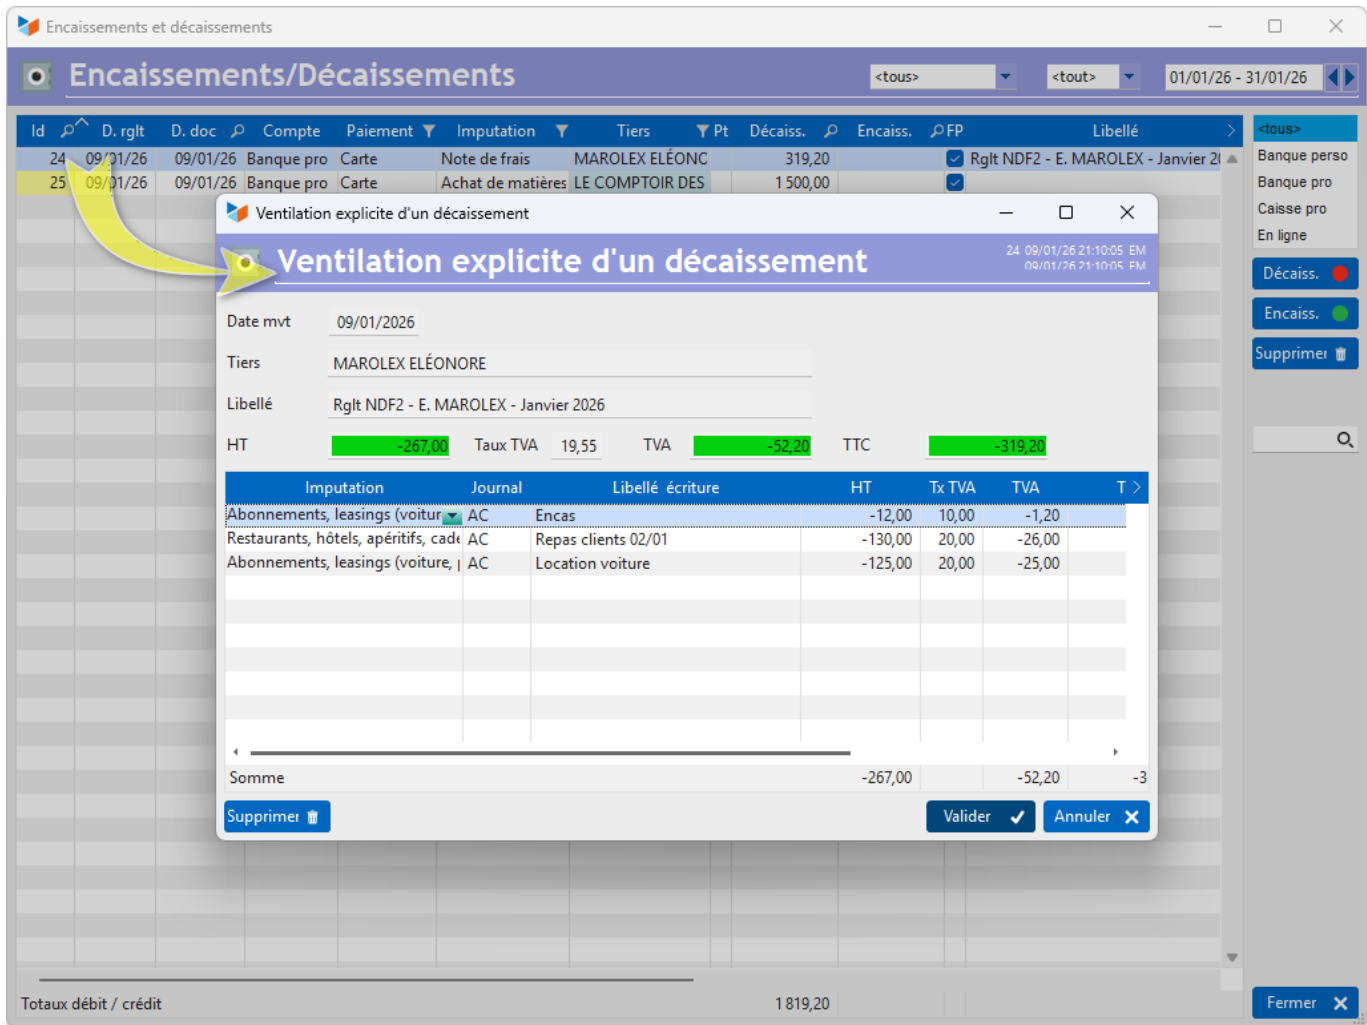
Encaissements et décaissements

Encaissements/Décaissements

<tous>
<tout>
01/01/26 - 31/01/26

| Id | D. rglt | D. doc | Compte | Paiement | Imputation | Tiers | Pt | Décaiss. | Encaiss. | FP | Libellé |
|---|---|---|---|---|---|---|---|---|---|---|---|
| 24 | 09/01/26 | 09/01/26 | Banque pro | Carte | Note de frais | MAROLEX ELÉONC | | 319,20 | | | Rglt NDF2 - E. MAROLEX - Janvier 2( |
| 25 | 09/01/26 | 09/01/26 | Banque pro | Carte | Achat de matières | LE COMPTOIR DES | | 1 500,00 | | | |

<tous>
Banque perso
Banque pro
Caisse pro
En ligne

Décaiss.
Encaiss.
Supprimer

Ventilation explicite d'un décaissement

Ventilation explicite d'un décaissement

24 09/01/26 21:10:05 EM
09/01/26 21:10:05 EM

Date mvt 09/01/2026

Tiers MAROLEX ELÉONORE

Libellé Rglt NDF2 - E. MAROLEX - Janvier 2026

HT -267,00 Taux TVA 19,55 TVA -52,20 TTC -319,20

| Imputation | Journal | Libellé écriture | HT | Tx TVA | TVA | T |
|---|---|---|---|---|---|---|
| Abonnements, leasings (voitur | AC | Encas | -12,00 | 10,00 | -1,20 | |
| Restaurants, hôtels, apéritifs, cade | AC | Repas clients 02/01 | -130,00 | 20,00 | -26,00 | |
| Abonnements, leasings (voiture, | AC | Location voiture | -125,00 | 20,00 | -25,00 | |

Somme -267,00 -52,20 -3

Supprimer
Valider
Annuler

Totaux débit / crédit 1 819,20

Fermer